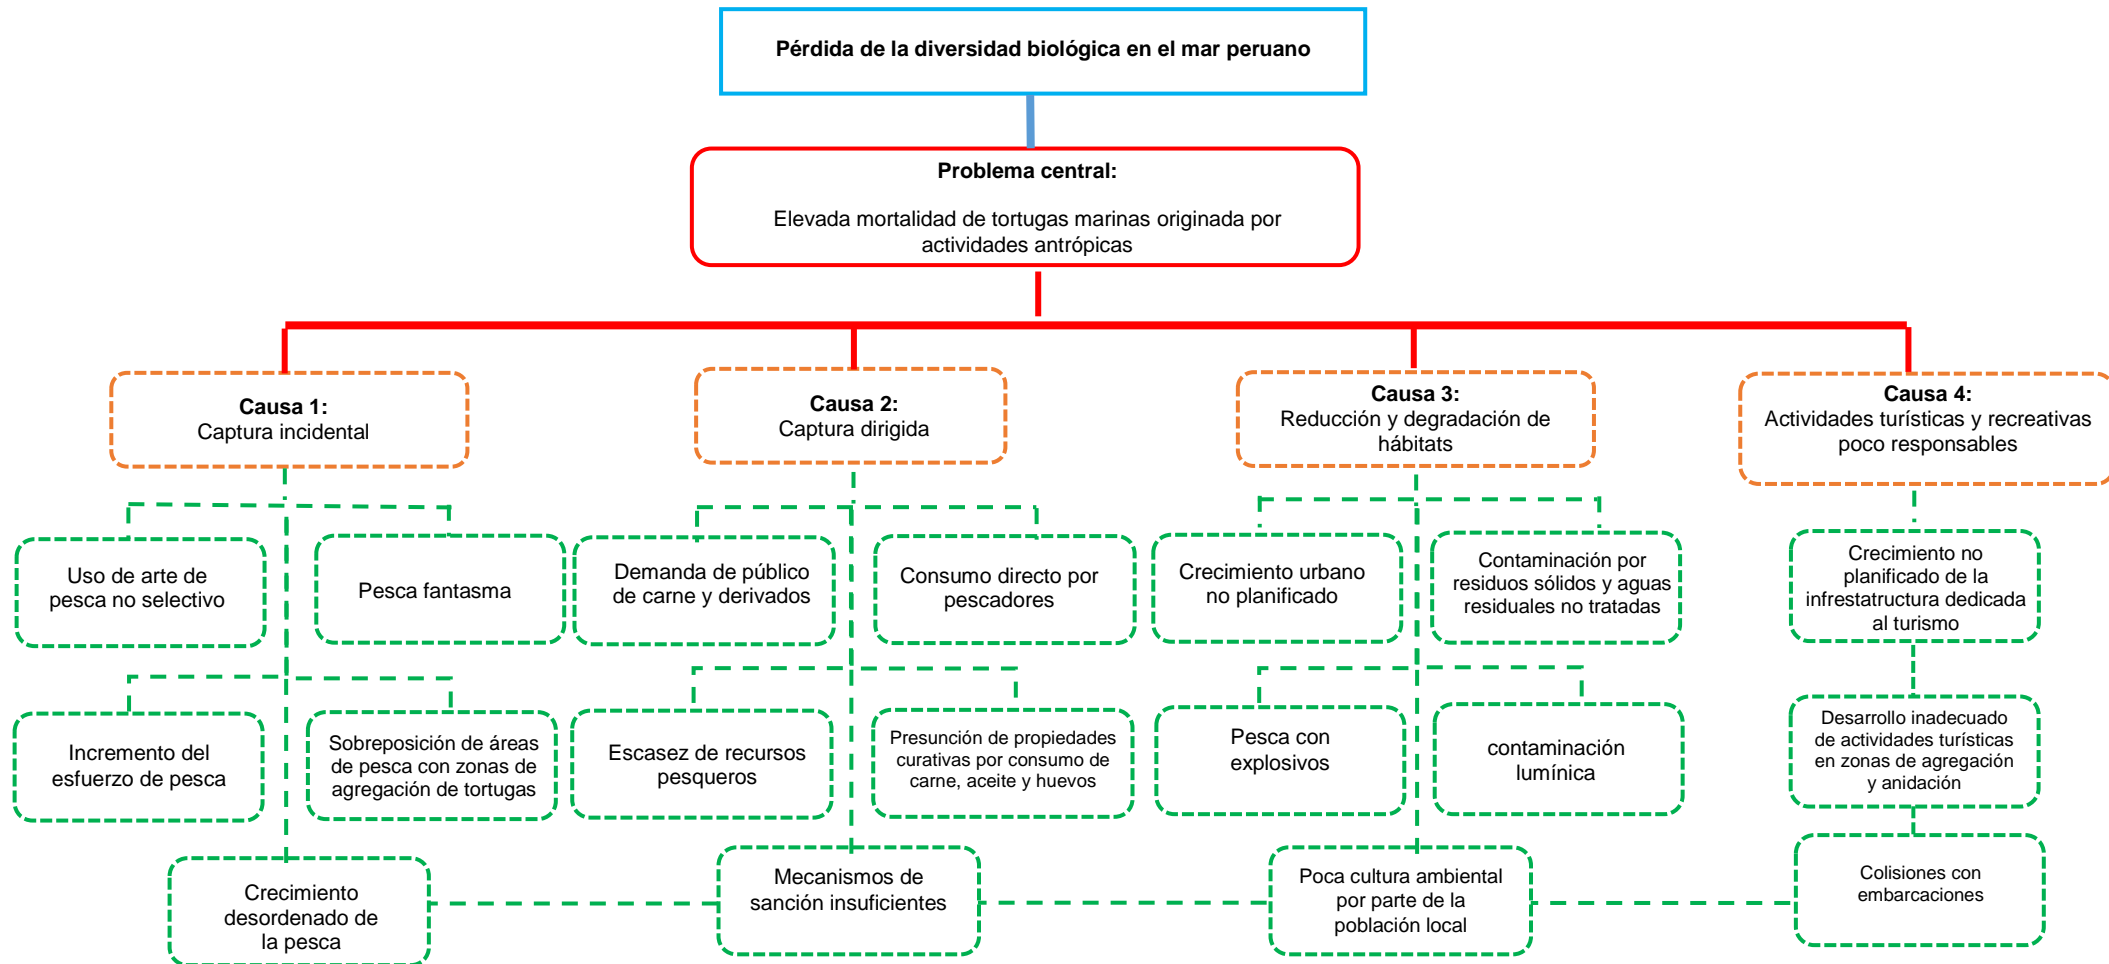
Pérdida de la diversidad biológica en el mar peruano

Problema central:

Elevada mortalidad de tortugas marinas originada por actividades antrópicas

Causa 1:
Captura incidental

Causa 2:
Captura dirigida

Causa 3:
Reducción y degradación de hábitats

Causa 4:
Actividades turísticas y recreativas poco responsables

Uso de arte de pesca no selectivo

Pesca fantasma

Demanda de público de carne y derivados

Consumo directo por pescadores

Crecimiento urbano no planificado

Contaminación por residuos sólidos y aguas residuales no tratadas

Crecimiento no planificado de la infrestatructura dedicada al turismo

Incremento del esfuerzo de pesca

Sobreposición de áreas de pesca con zonas de agregación de tortugas

Escasez de recursos pesqueros

Presunción de propiedades curativas por consumo de carne, aceite y huevos

Pesca con explosivos

contaminación lumínica

Desarrollo inadecuado de actividades turísticas en zonas de agregación y anidación

Crecimiento desordenado de la pesca

Mecanismos de sanción insuficientes

Poca cultura ambiental por parte de la población local

Colisiones con embarcaciones